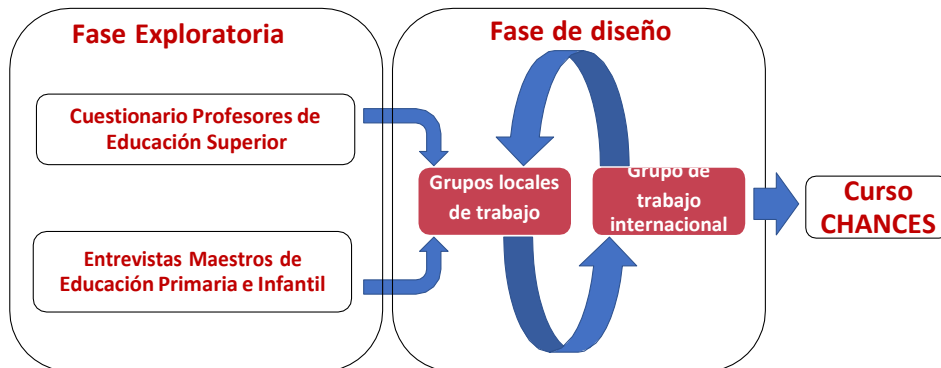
Fase Exploratoria

Cuestionario Profesores de Educación Superior

Entrevistas Maestros de Educación Primaria e Infantil

Fase de diseño

Grupos locales de trabajo

Grupo de trabajo internacional

Curso CHANCES